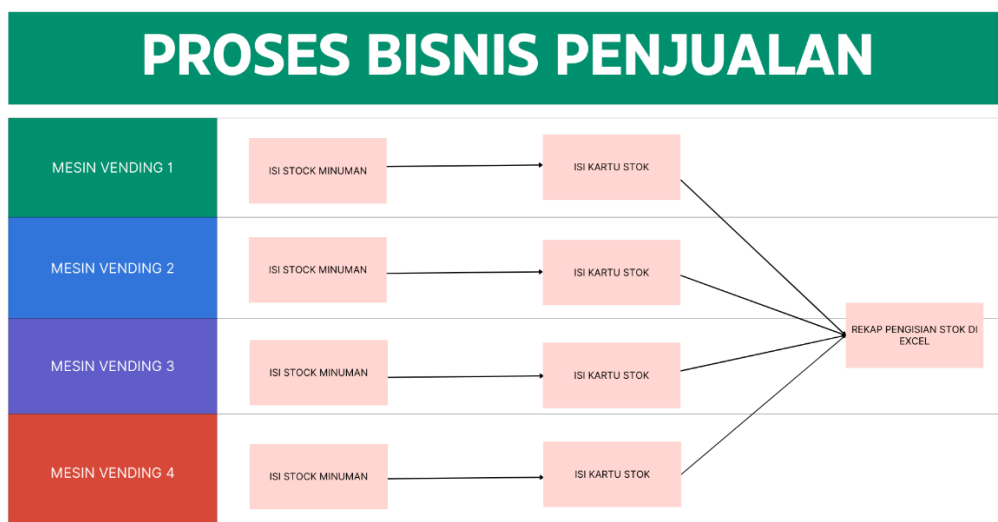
PROSES BISNIS PENJUALAN

MESIN VENDING 1

ISI STOCK MINUMAN

ISI KARTU STOK

MESIN VENDING 2

ISI STOCK MINUMAN

ISI KARTU STOK

REKAP PENGISIAN STOK DI EXCEL

MESIN VENDING 3

ISI STOCK MINUMAN

ISI KARTU STOK

MESIN VENDING 4

ISI STOCK MINUMAN

ISI KARTU STOK